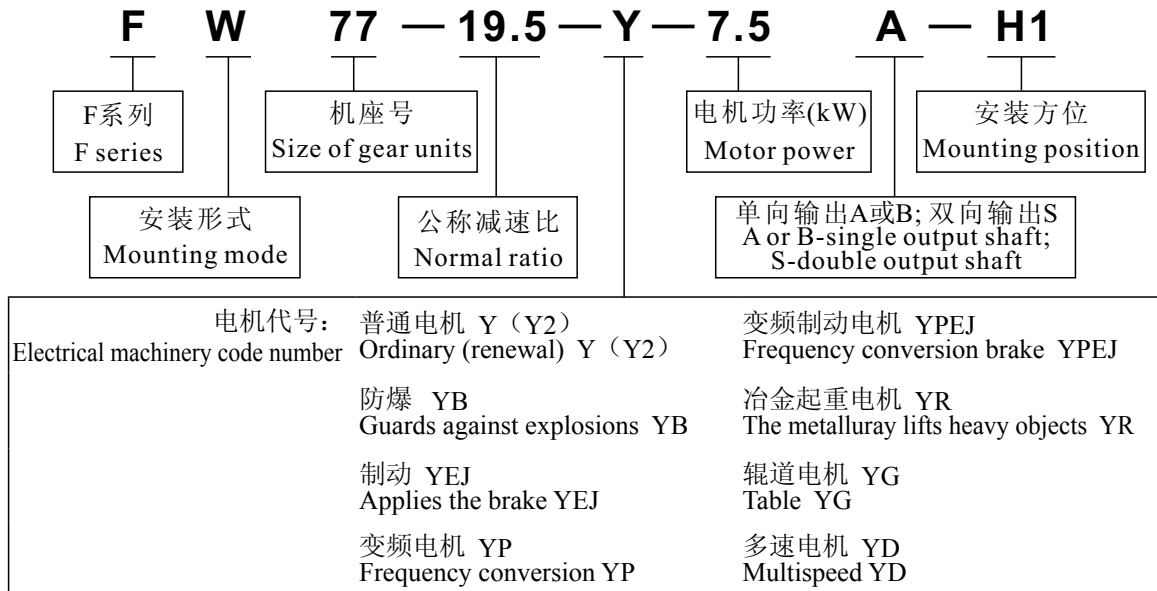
F W 77 — 19.5 — Y — 7.5 A — H1

F系列
F series

机座号
Size of gear units

电机功率(kW)
Motor power

安装方位
Mounting position

安装形式
Mounting mode

公称减速比
Normal ratio

单向输出A或B; 双向输出S
A or B-single output shaft;
S-double output shaft

电机代号：
Electrical machinery code number

普通电机 Y（Y2）
Ordinary (renewal) Y（Y2）

防爆 YB
Guards against explosions YB

制动 YEJ
Applies the brake YEJ

变频电机 YP
Frequency conversion YP

变频制动电机 YPEJ
Frequency conversion brake YPEJ

冶金起重电机 YR
The metalluray lifts heavy objects YR

辊道电机 YG
Table YG

多速电机 YD
Multispeed YD